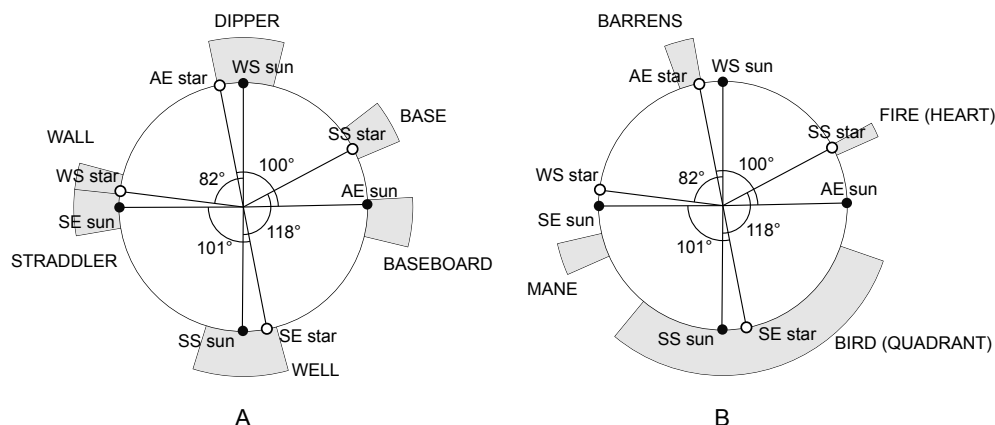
DIPPER
AE star
WS sun
BASE
SS star
WALL
100°
82°
WS star
AE sun
SE sun
101°
118°
STRADDLER
BASEBOARD
SS sun
SE star
WELL
A

BARRENS
AE star
WS sun
FIRE (HEART)
SS star
100°
WS star
82°
AE sun
SE sun
101°
118°
MANE
SS sun
SE star
BIRD (QUADRANT)
B